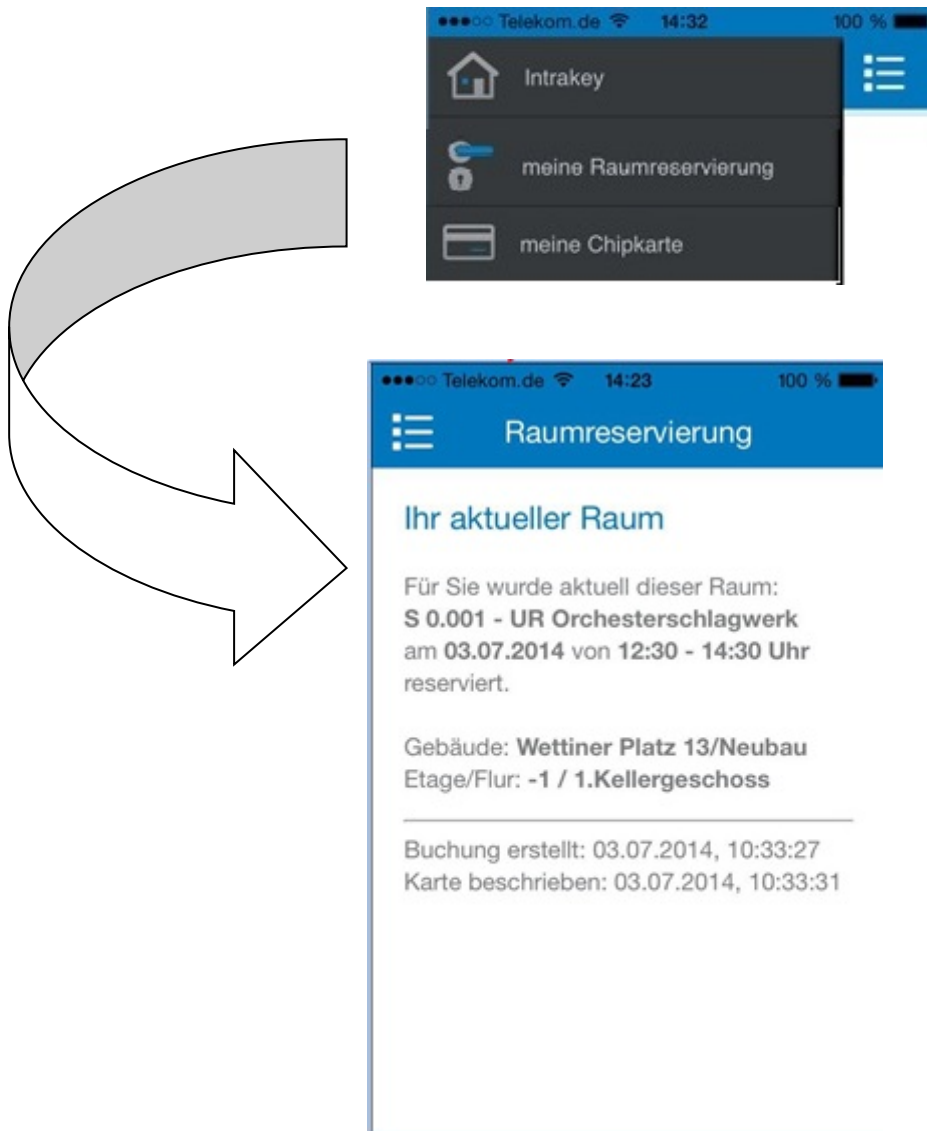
●●●○○ Telekom.de 14:32 100 %

Intrakey

meine Raumreservierung

meine Chipkarte

●●●○○ Telekom.de 14:23 100 %

Raumreservierung

Ihr aktueller Raum

Für Sie wurde aktuell dieser Raum: **S 0.001 - UR Orchesterschlagwerk** am **03.07.2014** von **12:30 - 14:30 Uhr** reserviert.

Gebäude: **Wettiner Platz 13/Neubau**
Etage/Flur: **-1 / 1.Kellergeschoss**

Buchung erstellt: 03.07.2014, 10:33:27
Karte beschrieben: 03.07.2014, 10:33:31